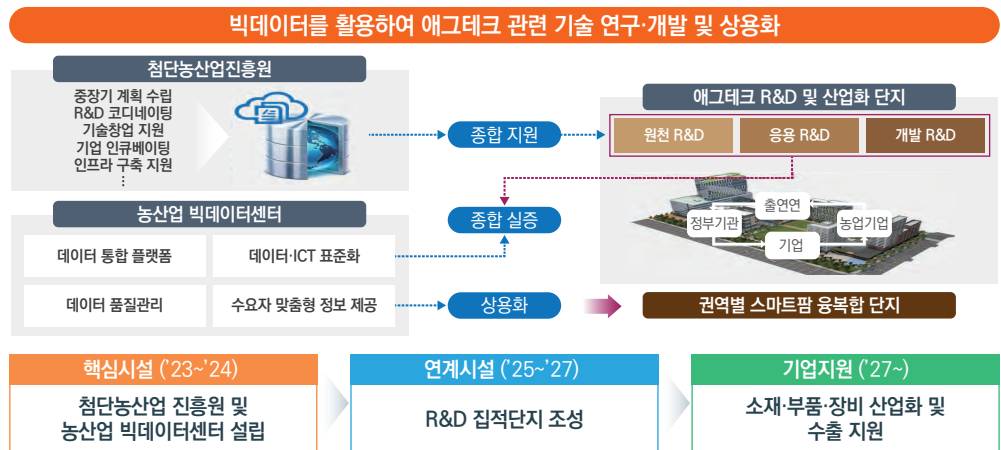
빅데이터를 활용하여 애그테크 관련 기술 연구·개발 및 상용화

첨단농산업진흥원

중장기 계획 수립
R&D 코디네이팅
기술창업 지원
기업 인큐베이팅
인프라 구축 지원
⋮

종합 지원

애그테크 R&D 및 산업화 단지

원천 R&D

응용 R&D

개발 R&D

출연연

정부기관

농업기업

기업

농산업 빅데이터센터

데이터 통합 플랫폼

데이터·ICT 표준화

데이터 품질관리

수요자 맞춤형 정보 제공

종합 실증

상용화

권역별 스마트팜 융복합 단지

핵심시설 ('23~'24)

첨단농산업 진흥원 및 농산업 빅데이터센터 설립

연계시설 ('25~'27)

R&D 집적단지 조성

기업지원 ('27~)

소재·부품·장비 산업화 및 수출 지원